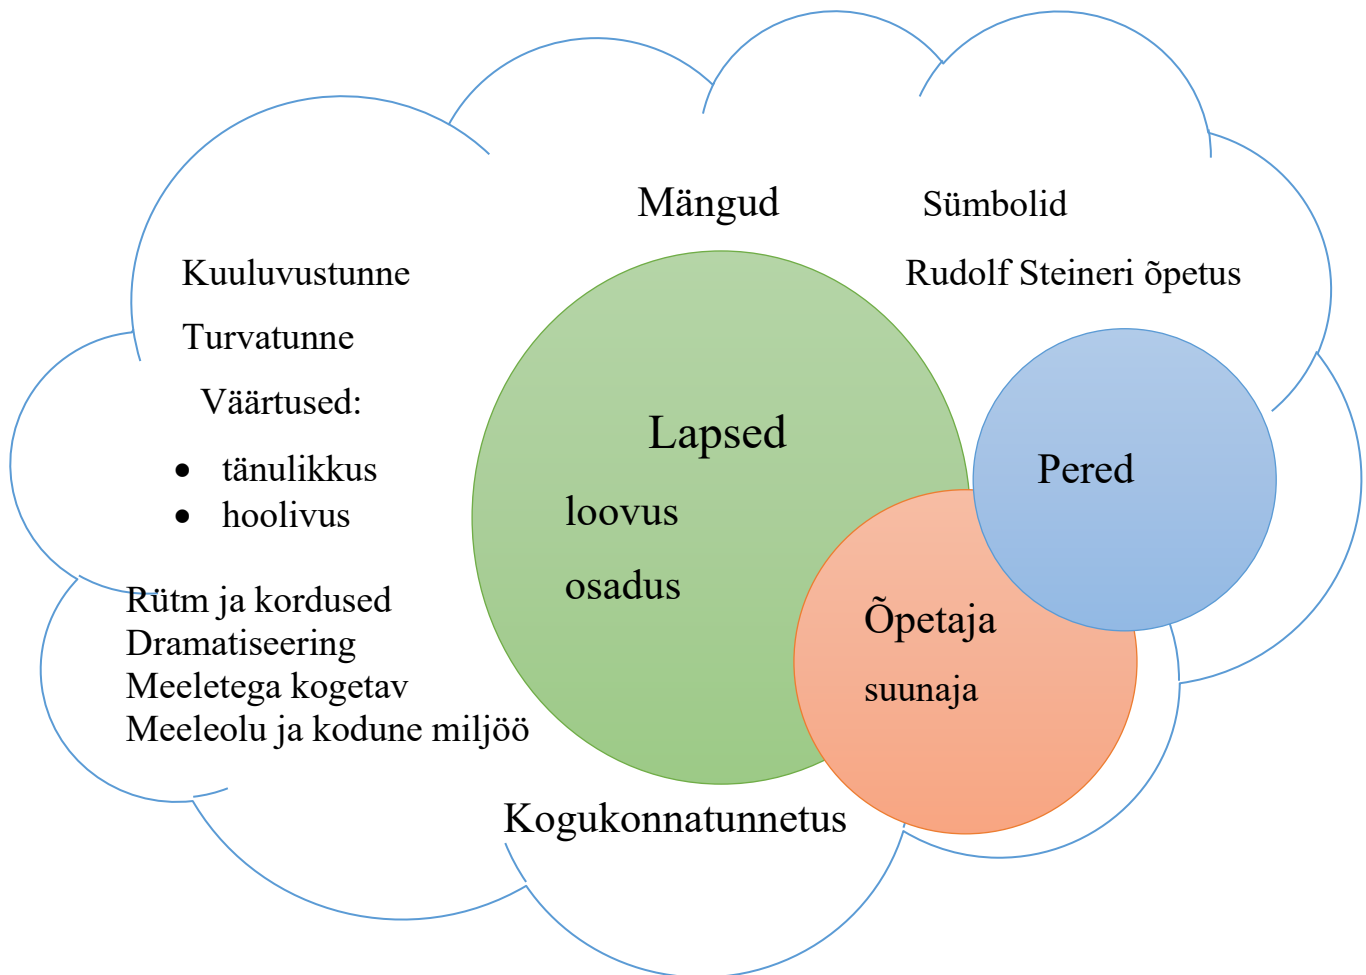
Mängud

Sümbolid

Rudolf Steineri õpetus

Kuuluvustunne

Turvatunne

Väärtused:

- tänulikkus
- hoolivus

Lapsed

loovus

osadus

Pered

Õpetaja

suunaja

Rütm ja kordused
Dramatiseering
Meeletega kogetav
Meeleolu ja kodune miljöö

Kogukonnatunnetus